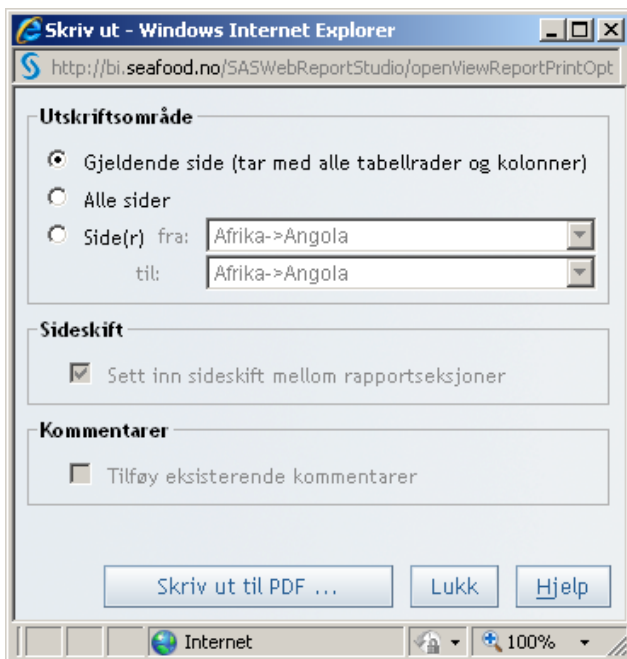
Skriv ut - Windows Internet Explorer

http://bi.seafood.no/SASWebReportStudio/openViewReportPrintOpt

Utskriftsområde

Gjeldende side (tar med alle tabellrader og kolonner)

Alle sider

Side(r) fra: Afrika->Angola

til: Afrika->Angola

Sideskift

Sett inn sideskift mellom rapportseksjoner

Kommentarer

Tilføy eksisterende kommentarer

Skriv ut til PDF ...

Lukk

Hjelp

Internet

100%